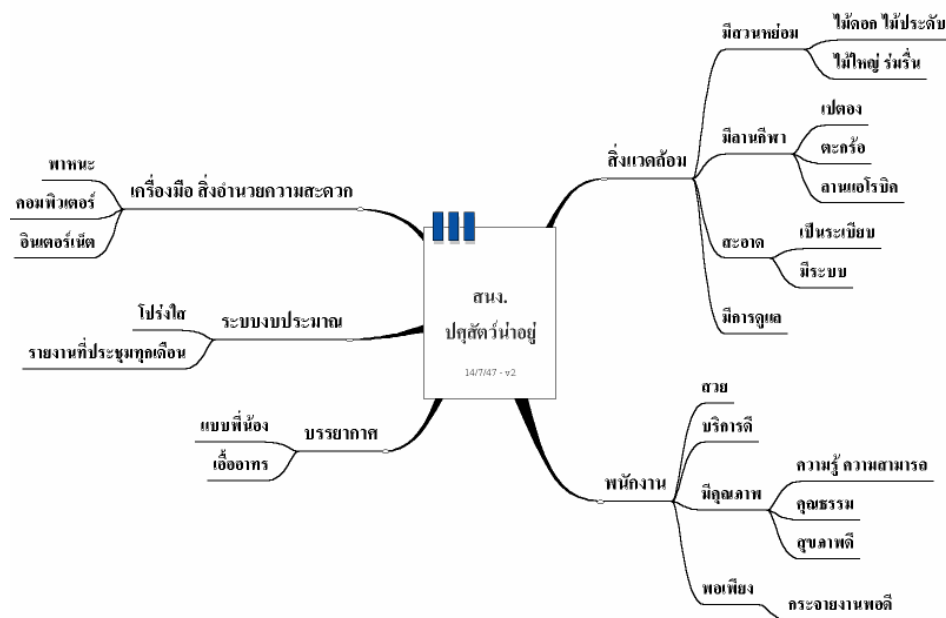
สนง.
ปศุสัตว์น่าอยู่
14/7/47 - v2

สิ่งแวดล้อม
มีสวนหย่อม
ไม้ดอก ไม้ประดับ
ไม้ใหญ่ ร่มรื่น
มีลานกีฬา
เปตอง
ตะกร้อ
ลานแอโรบิค
สะอาด
เป็นระเบียบ
มีระบบ
มีการดูแล

พนักงาน
สวย
บริการดี
มีคุณภาพ
ความรู้ ความสามารถ
คุณธรรม
สุขภาพดี
พอเพียง
กระจายงานพอดี

เครื่องมือ สิ่งอำนวยความสะดวก
พาหนะ
คอมพิวเตอร์
อินเตอร์เน็ต

ระบบงบประมาณ
โปร่งใส
รายงานที่ประชุมทุกเดือน

บรรยากาศ
แบบพี่น้อง
เอื้ออาทร